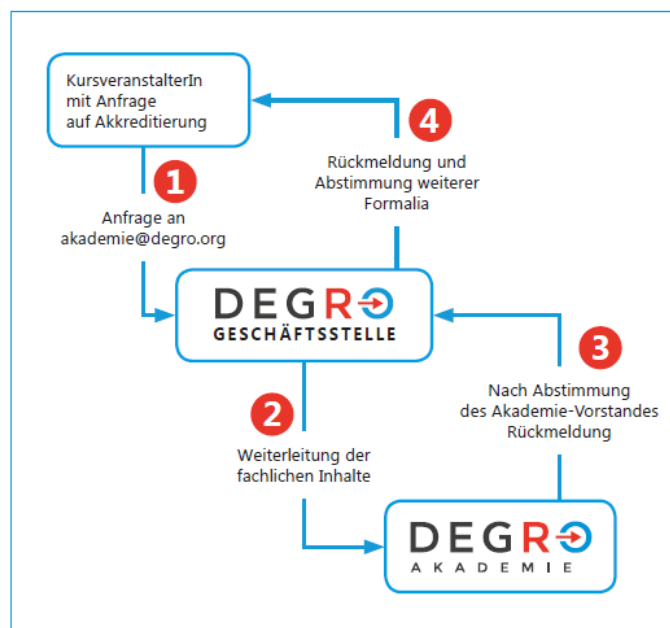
KursveranstalterIn mit Anfrage auf Akkreditierung

1

Anfrage an akademie@degro.org

4

Rückmeldung und Abstimmung weiterer Formalia

DEGRO GESCHÄFTSSTELLE

2

Weiterleitung der fachlichen Inhalte

3

Nach Abstimmung des Akademie-Vorstandes Rückmeldung

DEGRO AKADEMIE